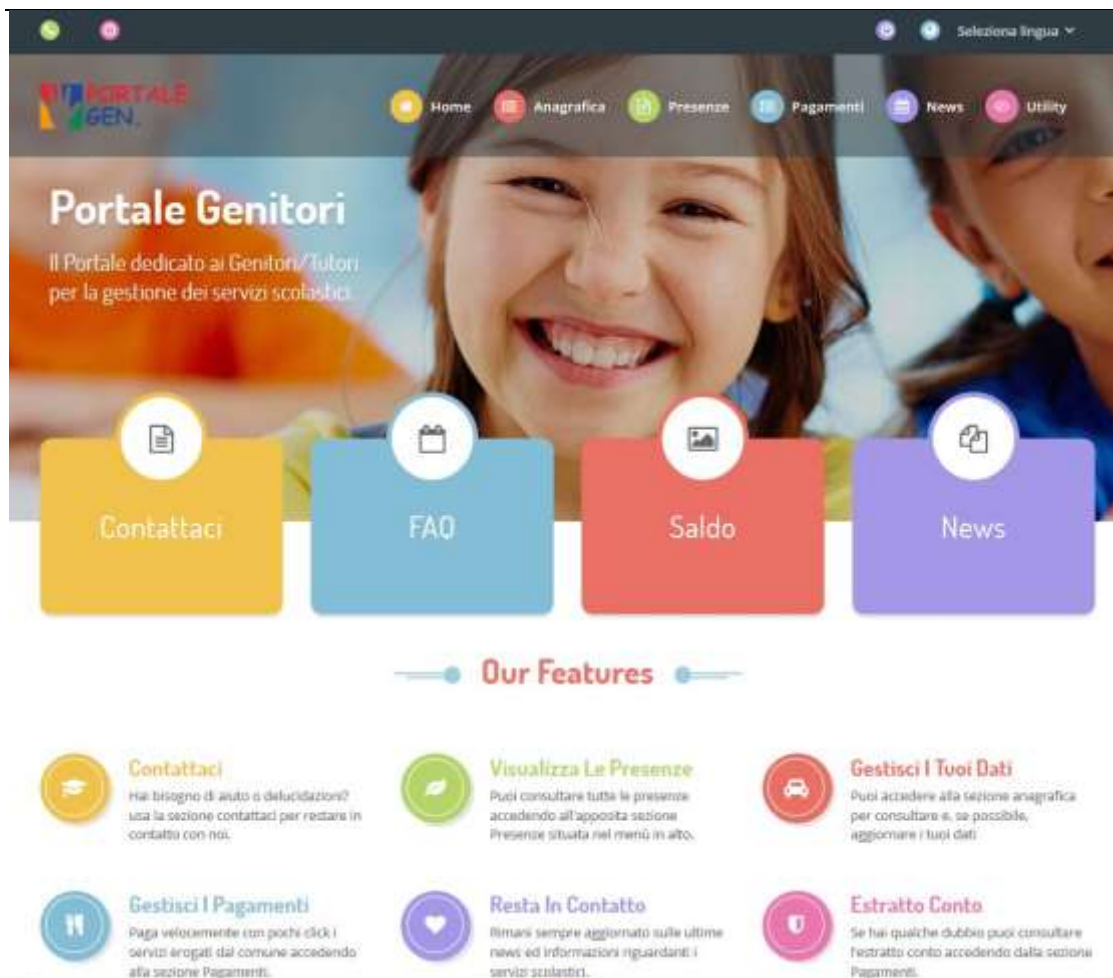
Seleziona lingua

PORTALE GEN.

Home Anagrafica Presenze Pagamenti News Utility

Portale Genitori

Il Portale dedicato ai Genitori/Tutori per la gestione dei servizi scolastici.

Contattaci

FAQ

Saldo

News

Our Features

Contattaci
Hai bisogno di aiuto o delucidazioni? usa la sezione contattaci per restare in contatto con noi.

Visualizza Le Presenze
Puoi consultare tutte le presenze accedendo all'apposita sezione Presenze situata nel menù in alto.

Gestisci I Tuoi Dati
Puoi accedere alla sezione anagrafica per consultare e, se possibile, aggiornare i tuoi dati

Gestisci I Pagamenti
Paga velocemente con pochi click i servizi erogati dal comune accedendo alla sezione Pagamenti.

Resta In Contatto
Rimani sempre aggiornato sulle ultime news ed informazioni riguardanti i servizi scolastici.

Estratto Conto
Se hai qualche dubbio puoi consultare l'estratto conto accedendo dalla sezione Pagamenti.